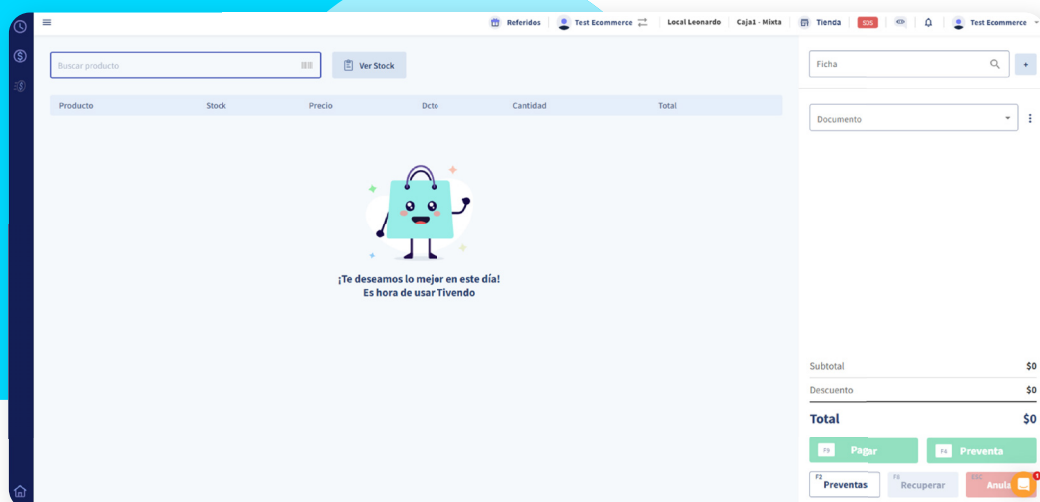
Referidos  Test Ecommerce  Local Leonardo  Caja1 - Mixta  Tienda  SOS  Test Ecommerce

Buscar producto
Ver Stock

| Producto | Stock | Precio | Dcto | Cantidad | Total |
|---|---|---|---|---|---|

¡Te deseamos lo mejor en este día!
Es hora de usar Tivendo

Ficha
+
Documento

Subtotal $0
Descuento $0
Total $0

F9 Pagar
F4 Preventa
F2 Preventas
F8 Recuperar
ESC Anula